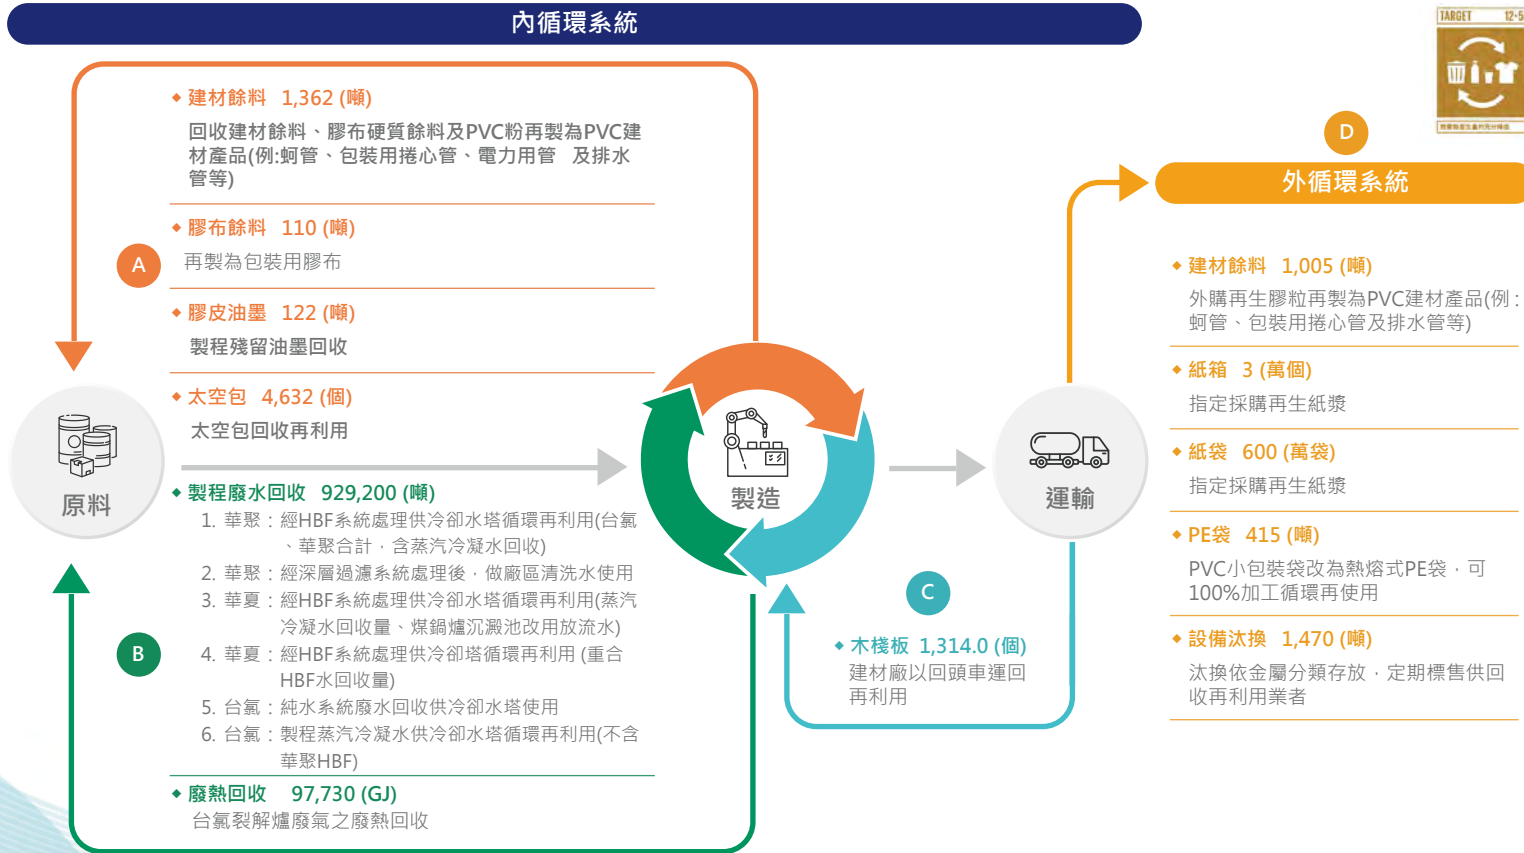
內循環系統

TARGET 12·5

D

外循環系統

◆ 建材餘料 1,362 (噸)
回收建材餘料、膠布硬質餘料及PVC粉再製為PVC建材產品(例:蛔管、包裝用捲心管、電力用管 及排水管等)

◆ 膠布餘料 110 (噸)
再製為包裝用膠布

A

◆ 膠皮油墨 122 (噸)
製程殘留油墨回收

◆ 太空包 4,632 (個)
太空包回收再利用

原料

製造

運輸

◆ 製程廢水回收 929,200 (噸)
1. 華聚:經HBF系統處理供冷卻水塔循環再利用(台氯、華聚合計,含蒸汽冷凝水回收)
2. 華聚:經深層過濾系統處理後,做廠區清洗水使用
3. 華夏:經HBF系統處理供冷卻水塔循環再利用(蒸汽冷凝水回收量、煤鍋爐沉澱池改用放流水)
4. 華夏:經HBF系統處理供冷卻塔循環再利用 (重合HBF水回收量)
5. 台氯:純水系統廢水回收供冷卻水塔使用
6. 台氯:製程蒸汽冷凝水供冷卻水塔循環再利用(不含華聚HBF)

B

◆ 廢熱回收 97,730 (GJ)
台氯裂解爐廢氣之廢熱回收

C

◆ 木棧板 1,314.0 (個)
建材廠以回頭車運回再利用

◆ 建材餘料 1,005 (噸)
外購再生膠粒再製為PVC建材產品(例:蛔管、包裝用捲心管及排水管等)

◆ 紙箱 3 (萬個)
指定採購再生紙漿

◆ 紙袋 600 (萬袋)
指定採購再生紙漿

◆ PE袋 415 (噸)
PVC小包裝袋改為熱熔式PE袋,可100%加工循環再使用

◆ 設備汰換 1,470 (噸)
汰換依金屬分類存放,定期標售供回收再利用業者